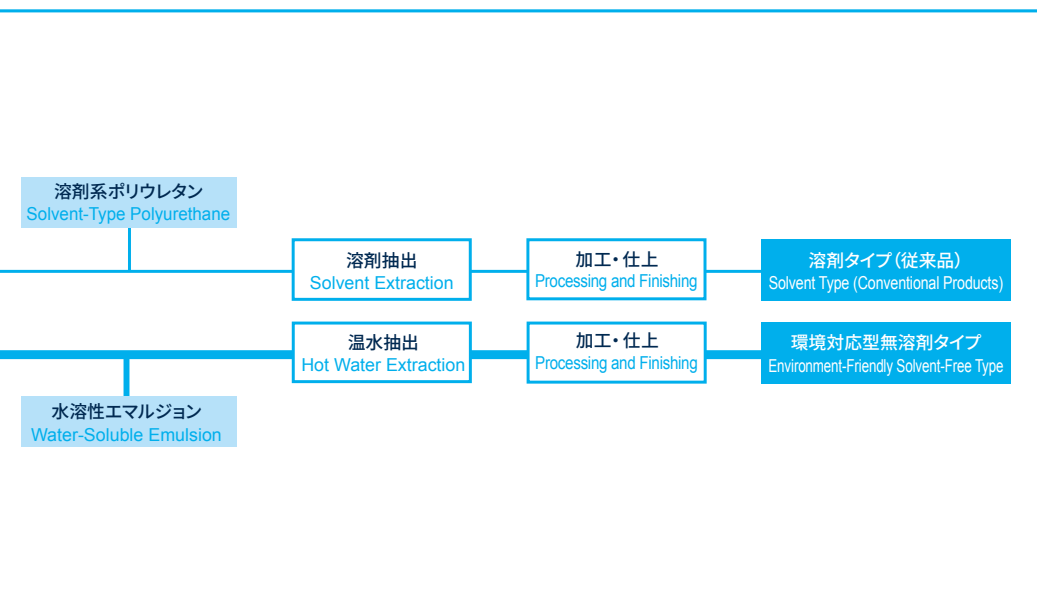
溶剤系ポリウレタン
Solvent-Type Polyurethane

溶剤抽出
Solvent Extraction

加工・仕上
Processing and Finishing

溶剤タイプ(従来品)
Solvent Type (Conventional Products)

温水抽出
Hot Water Extraction

加工・仕上
Processing and Finishing

環境対応型無溶剤タイプ
Environment-Friendly Solvent-Free Type

水溶性エマルジョン
Water-Soluble Emulsion